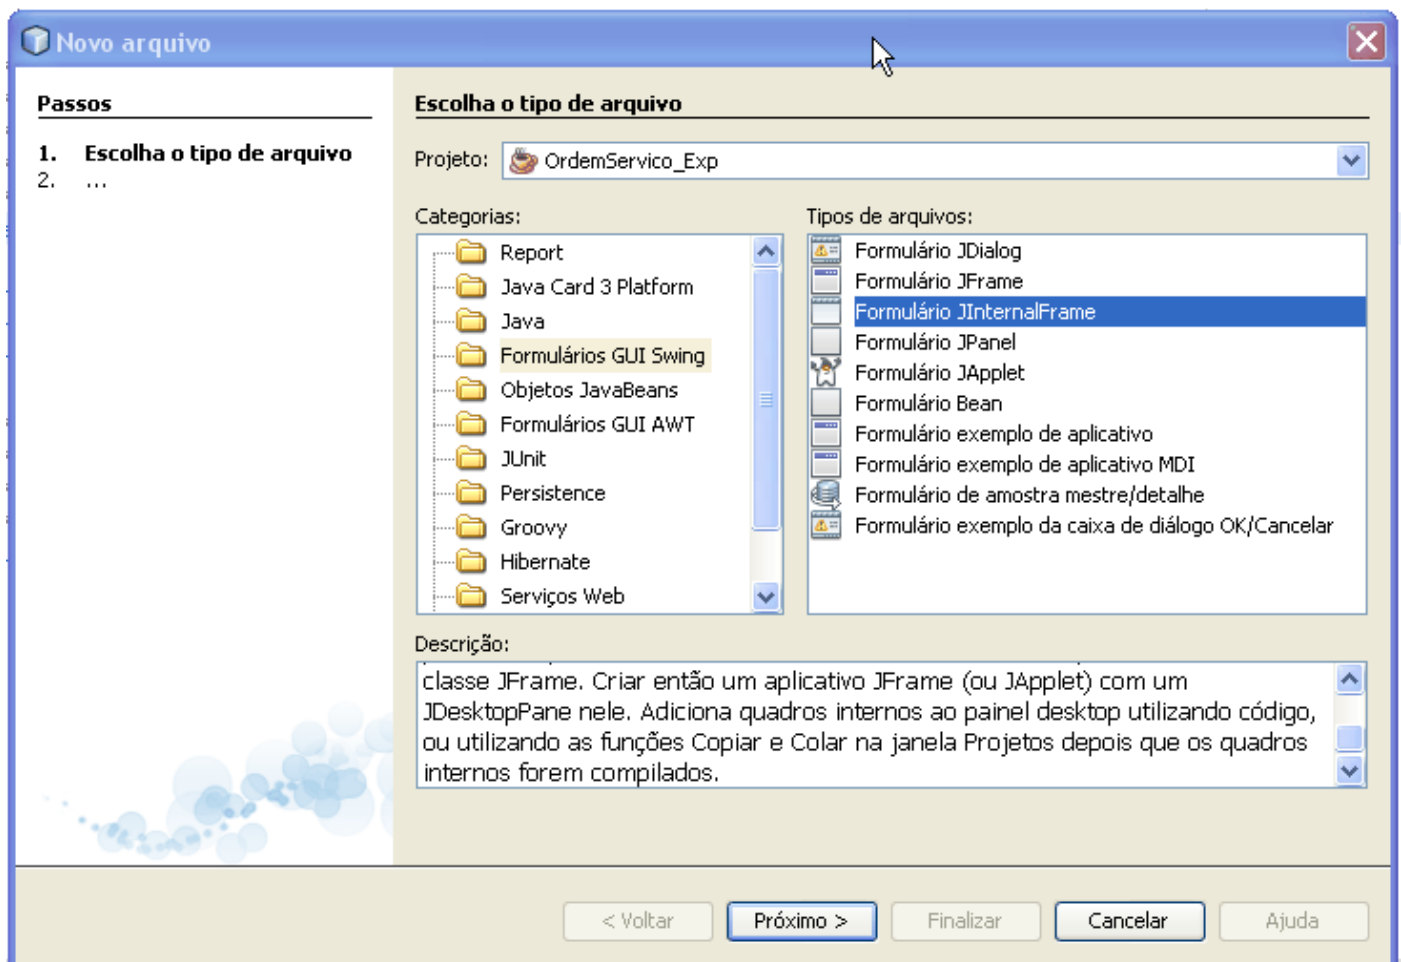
Novo arquivo

Passos

1. Escolha o tipo de arquivo
2. ...

Escolha o tipo de arquivo

Projeto: OrdemServico_Exp

Categorias:
Report
Java Card 3 Platform
Java
Formulários GUI Swing
Objetos JavaBeans
Formulários GUI AWT
JUnit
Persistence
Groovy
Hibernate
Serviços Web

Tipos de arquivos:
Formulário JDialog
Formulário JFrame
Formulário JInternalFrame
Formulário JPanel
Formulário JApplet
Formulário Bean
Formulário exemplo de aplicativo
Formulário exemplo de aplicativo MDI
Formulário de amostra mestre/detalhe
Formulário exemplo da caixa de diálogo OK/Cancelar

Descrição:
classe JFrame. Criar então um aplicativo JFrame (ou JApplet) com um JDesktopPane nele. Adiciona quadros internos ao painel desktop utilizando código, ou utilizando as funções Copiar e Colar na janela Projetos depois que os quadros internos forem compilados.

< Voltar | Próximo > | Finalizar | Cancelar | Ajuda